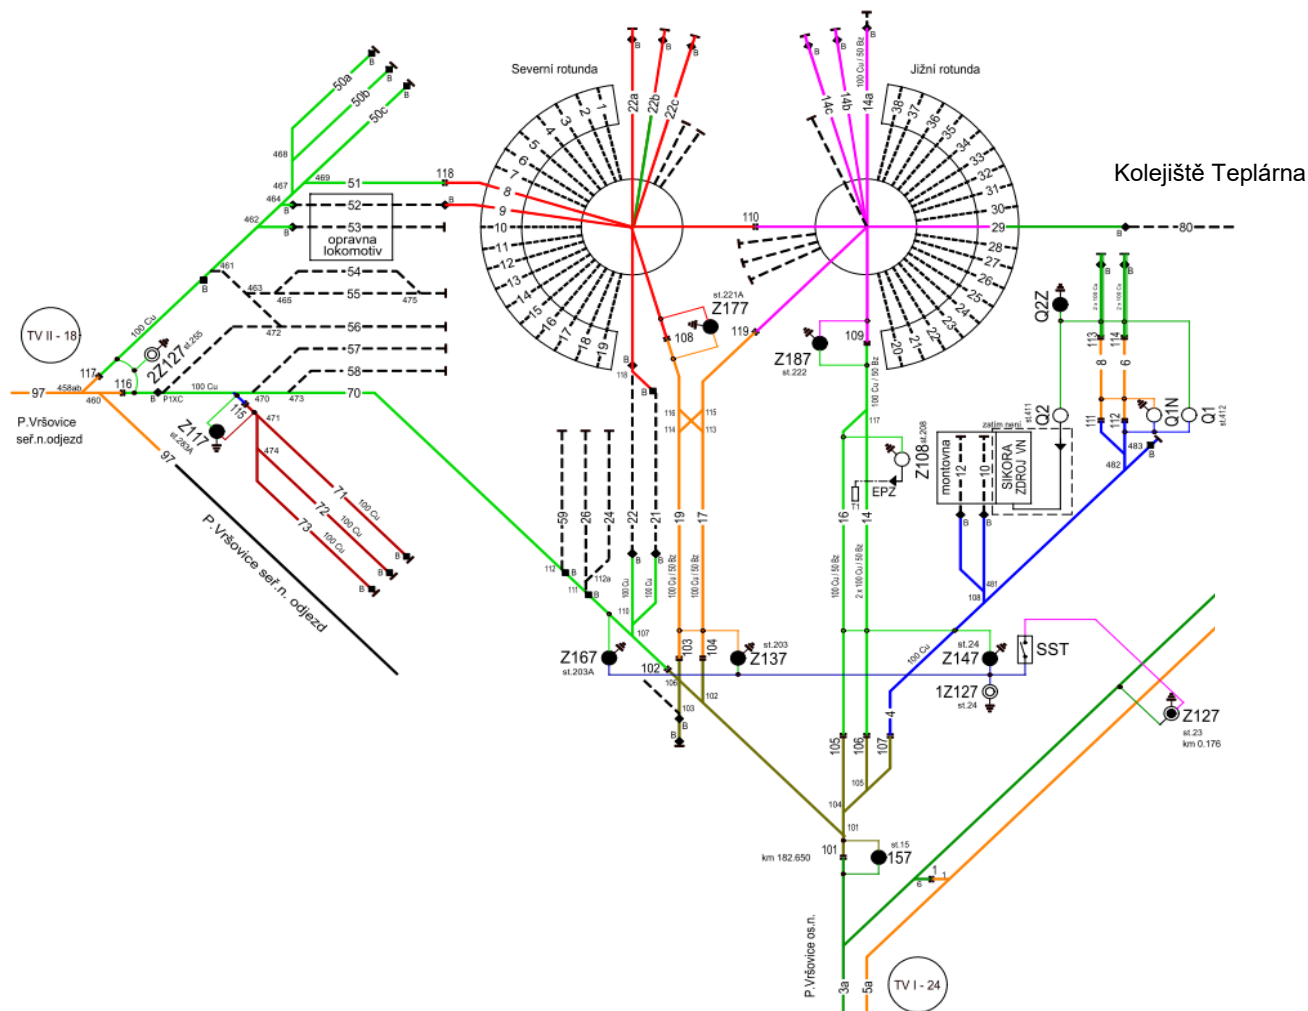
Severní rotunda

Jižní rotunda

Kolejiště Teplárna

22a
22b
22c
14c
14b
14a
100 Cu / 50 Bz
B

1
2
3
4
5
6
7
8
9
10
11
12
13
14
15
16
17
18
19

38
37
36
35
34
33
32
31
30
29
28
27
26
25
24
23
22
21
20

50a
50b
50c
468
467
469
464
462
51
52
53
118
opravna lokomotiv
461
463
465
54
55
475
56
472
57
58
TV II - 18
100 Cu
2Z127
st.255
117
116
97
458ab
460
P1XC
100 Cu
470
473
70
P.Vršovice seř.n.odjezd
97
Z117
st.283A
115
471
474
71
72
73
100 Cu
P.Vršovice seř.n. odjezd

110
80
st.221A
Z177
108
119
Z187
st.222
109
Q2Z
113
114
8
6
2 x 100 Cu
Q2
Q1N
Q1
st.411
st.412
111
112
483
482
Z108
st.208
EPZ
montovna
12
10
SIKORA ZDROJ VN
zatím není
117
116
115
114
113
19
17
16
14
59
26
24
22
21
112
111
112a
110
107
100 Cu
100 Cu / 50 Bz
2 x 100 Cu / 50 Bz
481
108
Z167
st.203A
102
105
103
104
st.203
Z137
106
st.24
Z147
100 Cu
SST
1Z127
st.24
4
Z127
st.23
km 0.176
105
106
107
105
104
102
101
101
km 182.650
st.15
157
1
6
P.Vršovice os.n.
3a
5a
TV I - 24